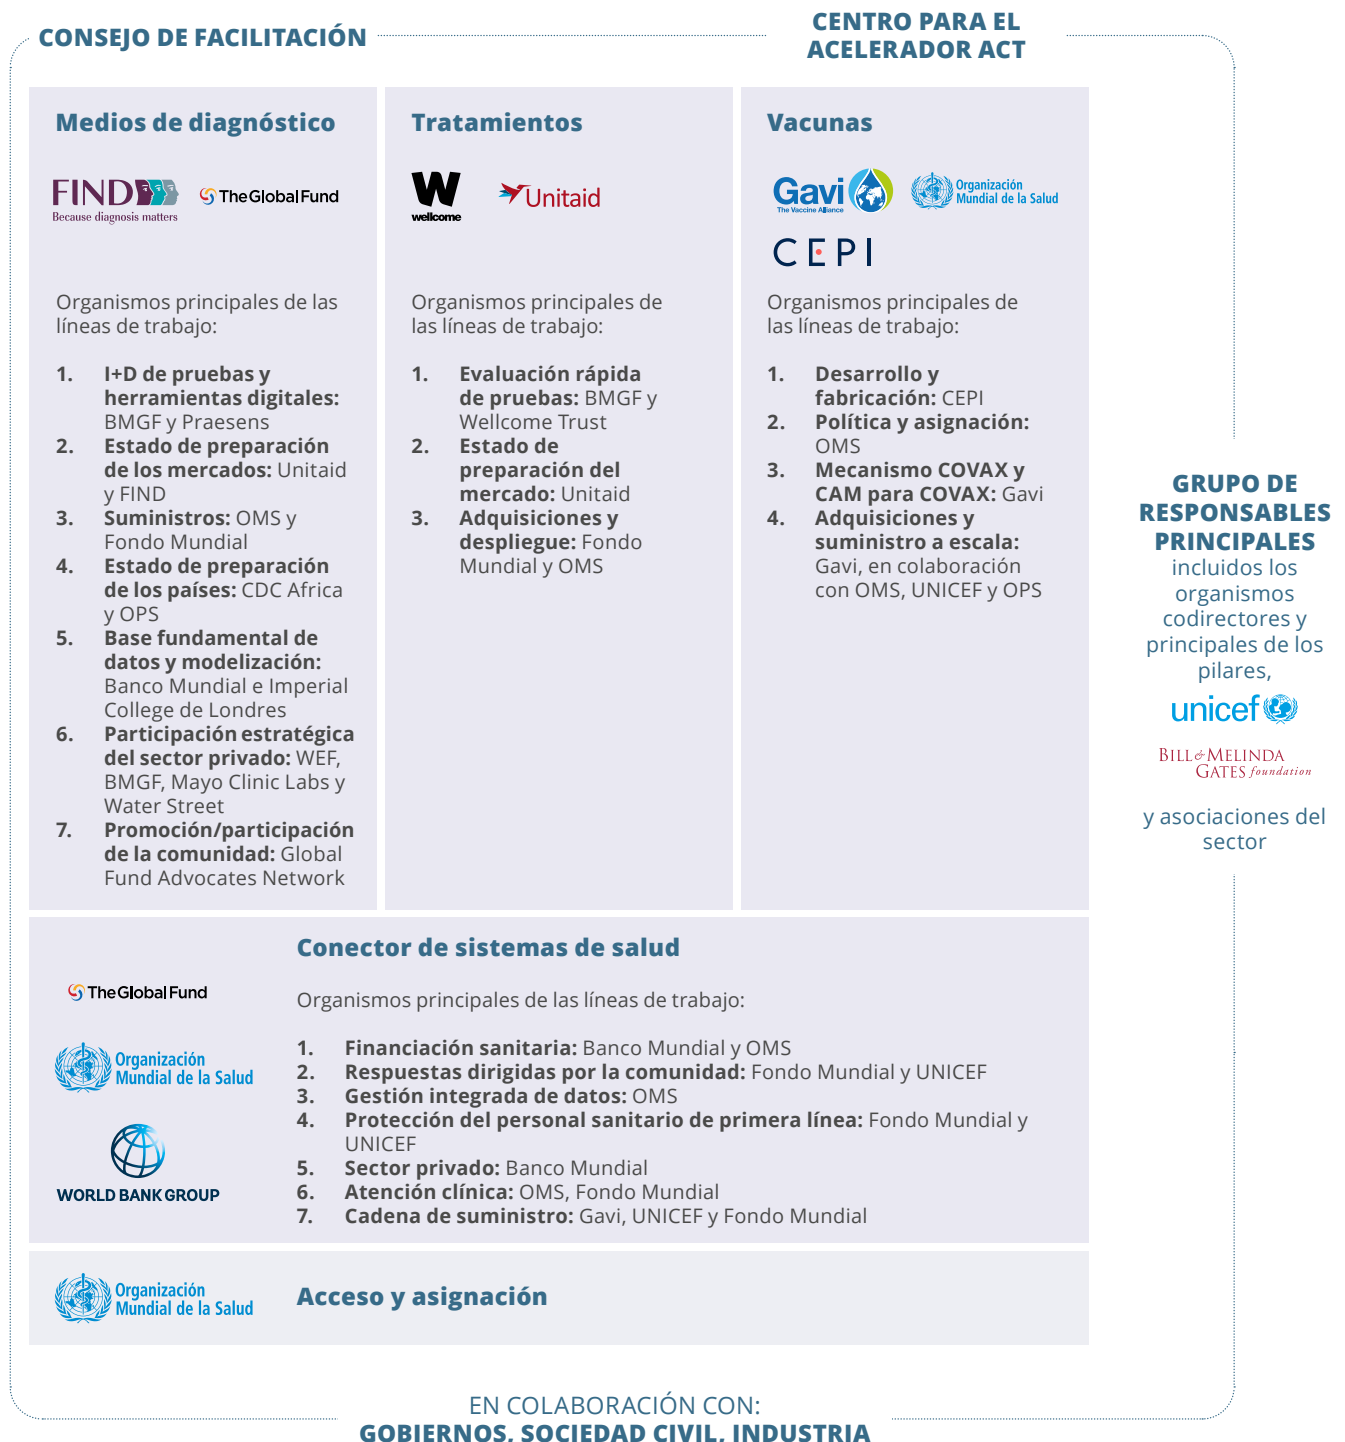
CONSEJO DE FACILITACIÓN

CENTRO PARA EL ACELERADOR ACT

Medios de diagnóstico

FIND Because diagnosis matters

The Global Fund

Organismos principales de las líneas de trabajo:

1. **I+D de pruebas y herramientas digitales:** BMGF y Praesens
2. **Estado de preparación de los mercados:** Unitaid y FIND
3. **Suministros:** OMS y Fondo Mundial
4. **Estado de preparación de los países:** CDC Africa y OPS
5. **Base fundamental de datos y modelización:** Banco Mundial e Imperial College de Londres
6. **Participación estratégica del sector privado:** WEF, BMGF, Mayo Clinic Labs y Water Street
7. **Promoción/participación de la comunidad:** Global Fund Advocates Network

Tratamientos

wellcome

Unitaid

Organismos principales de las líneas de trabajo:

1. **Evaluación rápida de pruebas:** BMGF y Wellcome Trust
2. **Estado de preparación del mercado:** Unitaid
3. **Adquisiciones y despliegue:** Fondo Mundial y OMS

Vacunas

Gavi The Vaccine Alliance

Organización Mundial de la Salud

CEPI

Organismos principales de las líneas de trabajo:

1. **Desarrollo y fabricación:** CEPI
2. **Política y asignación:** OMS
3. **Mecanismo COVAX y CAM para COVAX:** Gavi
4. **Adquisiciones y suministro a escala:** Gavi, en colaboración con OMS, UNICEF y OPS

GRUPO DE RESPONSABLES PRINCIPALES
incluidos los organismos codirectores y principales de los pilares,

unicef

BILL & MELINDA GATES foundation

y asociaciones del sector

Conector de sistemas de salud

The Global Fund

Organización Mundial de la Salud

WORLD BANK GROUP

Organismos principales de las líneas de trabajo:

1. **Financiación sanitaria:** Banco Mundial y OMS
2. **Respuestas dirigidas por la comunidad:** Fondo Mundial y UNICEF
3. **Gestión integrada de datos:** OMS
4. **Protección del personal sanitario de primera línea:** Fondo Mundial y UNICEF
5. **Sector privado:** Banco Mundial
6. **Atención clínica:** OMS, Fondo Mundial
7. **Cadena de suministro:** Gavi, UNICEF y Fondo Mundial

Organización Mundial de la Salud

Acceso y asignación

EN COLABORACIÓN CON:
GOBIERNOS, SOCIEDAD CIVIL, INDUSTRIA